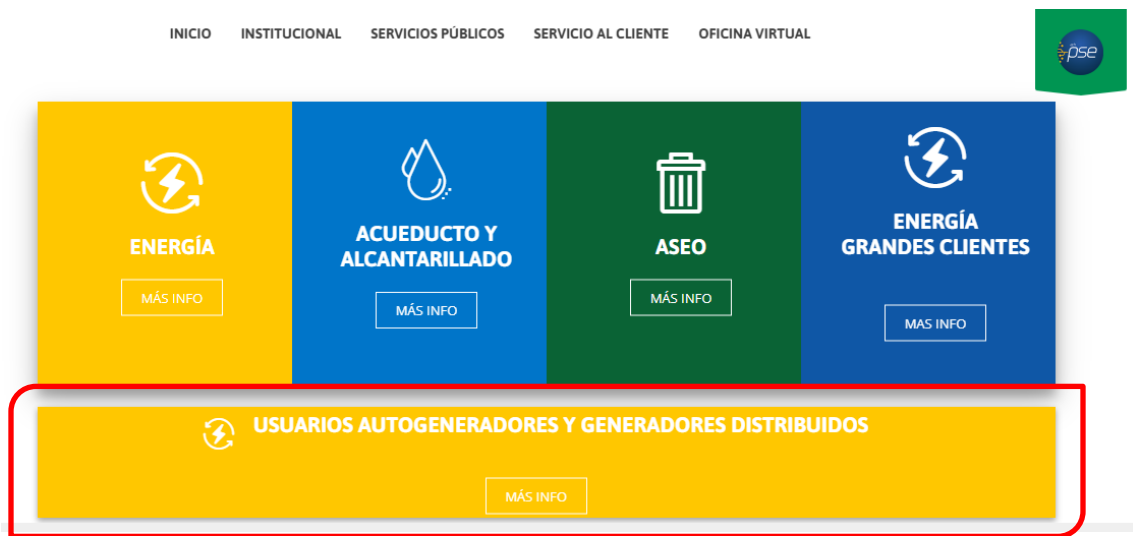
INICIO INSTITUCIONAL SERVICIOS PÚBLICOS SERVICIO AL CLIENTE OFICINA VIRTUAL

pse

ENERGÍA

MÁS INFO

ACUEDUCTO Y ALCANTARILLADO

MÁS INFO

ASEO

MÁS INFO

ENERGÍA GRANDES CLIENTES

MÁS INFO

USUARIOS AUTOGENERADORES Y GENERADORES DISTRIBUIDOS

MÁS INFO